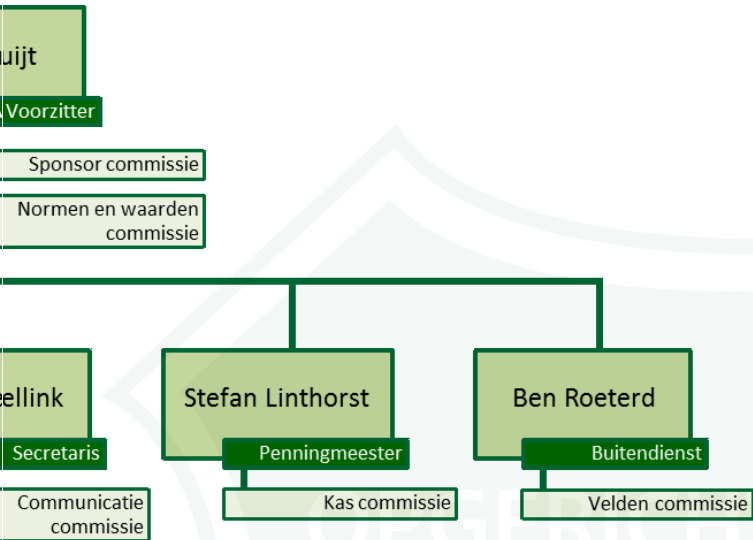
uijt

Voorzitter

Sponsor commissie

Normen en waarden commissie

ellink

Secretaris

Communicatie commissie

Stefan Linthorst

Penningmeester

Kas commissie

Ben Roeterd

Buitendienst

Velden commissie